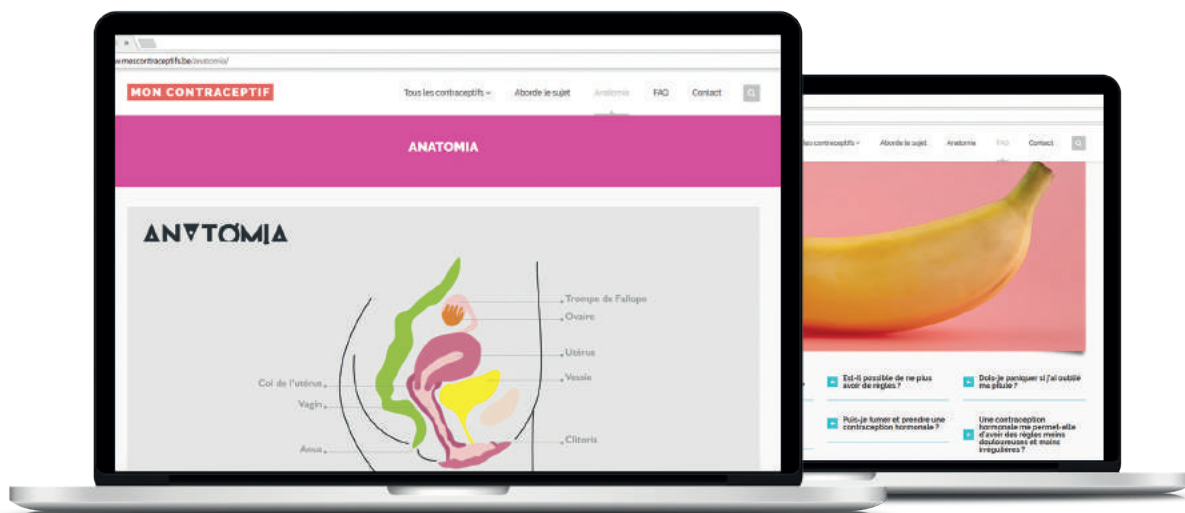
www.mescontraceptifs.be/anatomia/

MON CONTRACEPTIF

Tous les contraceptifs Aborde le sujet Anatomia FAQ Contact

ANATOMIA

ANATOMIA

Trompe de Fallope
Ovaire
Utérus
Vessie
Col de l'utérus
Vagin
Clitoris
Anus

Tous les contraceptifs Aborde le sujet Anatomia FAQ Contact

Est-il possible de ne plus avoir de règles ?

Dois-je paniquer si j'ai oublié ma pilule ?

Puis-je fumer et prendre une contraception hormonale ?

Une contraception hormonale me permet-elle d'avoir des règles moins douloureuses et moins irrégulières ?